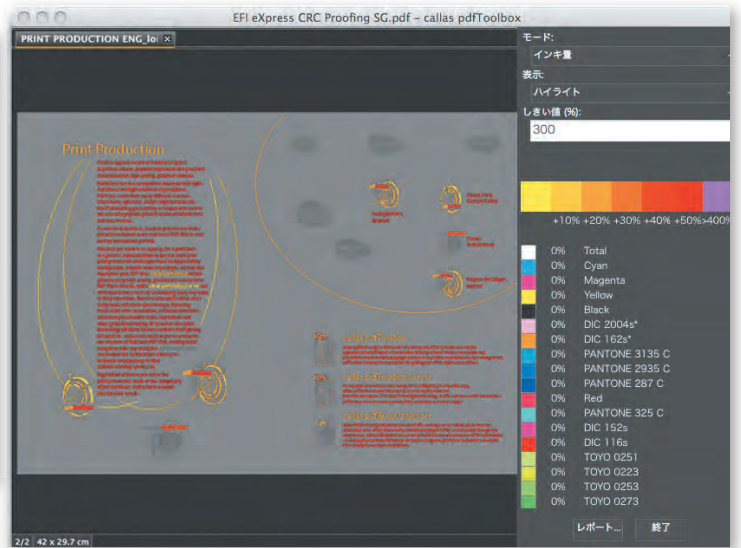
EFI eXpress CRC Proofing SG.pdf - callas pdfToolbox

PRINT PRODUCTION ENG_lo

Print Production

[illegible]

モード:
インキ量
表示:
ハイライト
しきい値 (%):
300

+10% +20% +30% +40% +50% >400%

| | |
|---|---|
| 0% | Total |
| 0% | Cyan |
| 0% | Magenta |
| 0% | Yellow |
| 0% | Black |
| 0% | DIC 2004s* |
| 0% | DIC 162s* |
| 0% | PANTONE 3135 C |
| 0% | PANTONE 2935 C |
| 0% | PANTONE 287 C |
| 0% | Red |
| 0% | PANTONE 325 C |
| 0% | DIC 152s |
| 0% | DIC 116s |
| 0% | TOYO 0251 |
| 0% | TOYO 0223 |
| 0% | TOYO 0253 |
| 0% | TOYO 0273 |

レポート...
終了

2/2 42 x 29.7 cm